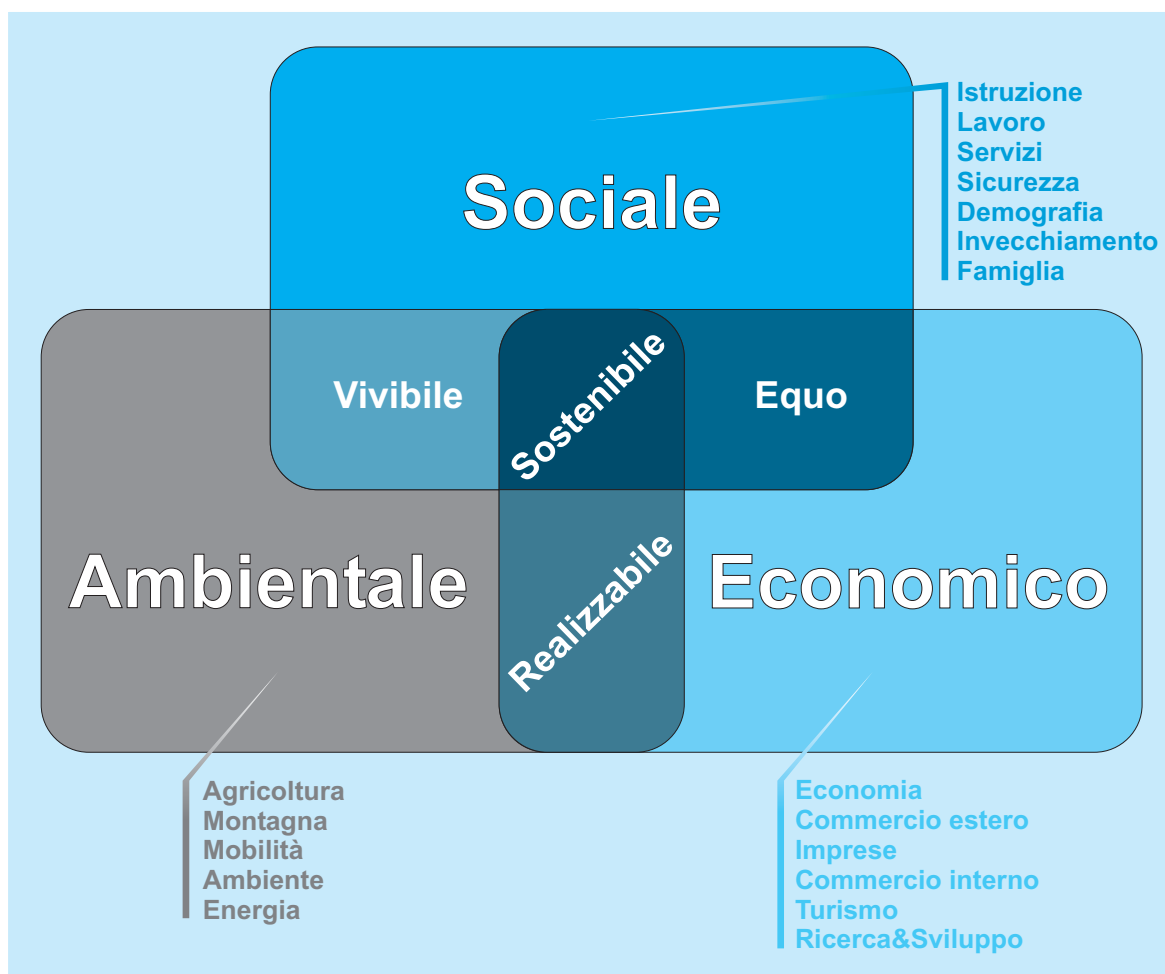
Sociale

Istruzione
Lavoro
Servizi
Sicurezza
Demografia
Invecchiamento
Famiglia

Vivibile

Sostenibile

Equo

Ambientale

Realizzabile

Economico

Agricoltura
Montagna
Mobilità
Ambiente
Energia

Economia
Commercio estero
Imprese
Commercio interno
Turismo
Ricerca&Sviluppo